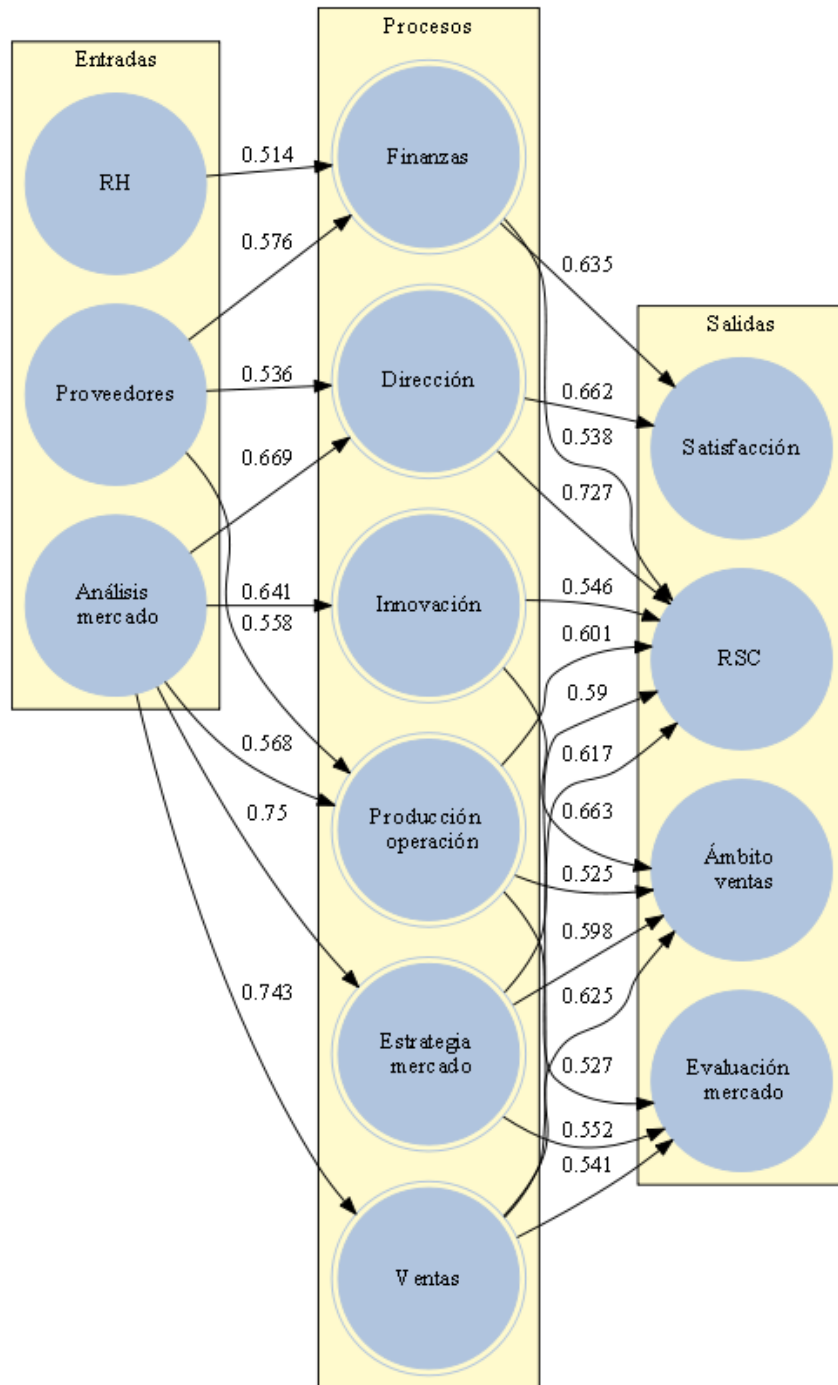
Entradas

RH

Proveedores

Análisis mercado

Procesos

Finanzas

Dirección

Innovación

Producción operación

Estrategia mercado

Ventas

Salidas

Satisfacción

RSC

Ámbito ventas

Evaluación mercado

0.514
0.576
0.536
0.669
0.641
0.558
0.568
0.75
0.743
0.635
0.662
0.538
0.727
0.546
0.601
0.59
0.617
0.663
0.525
0.598
0.625
0.527
0.552
0.541